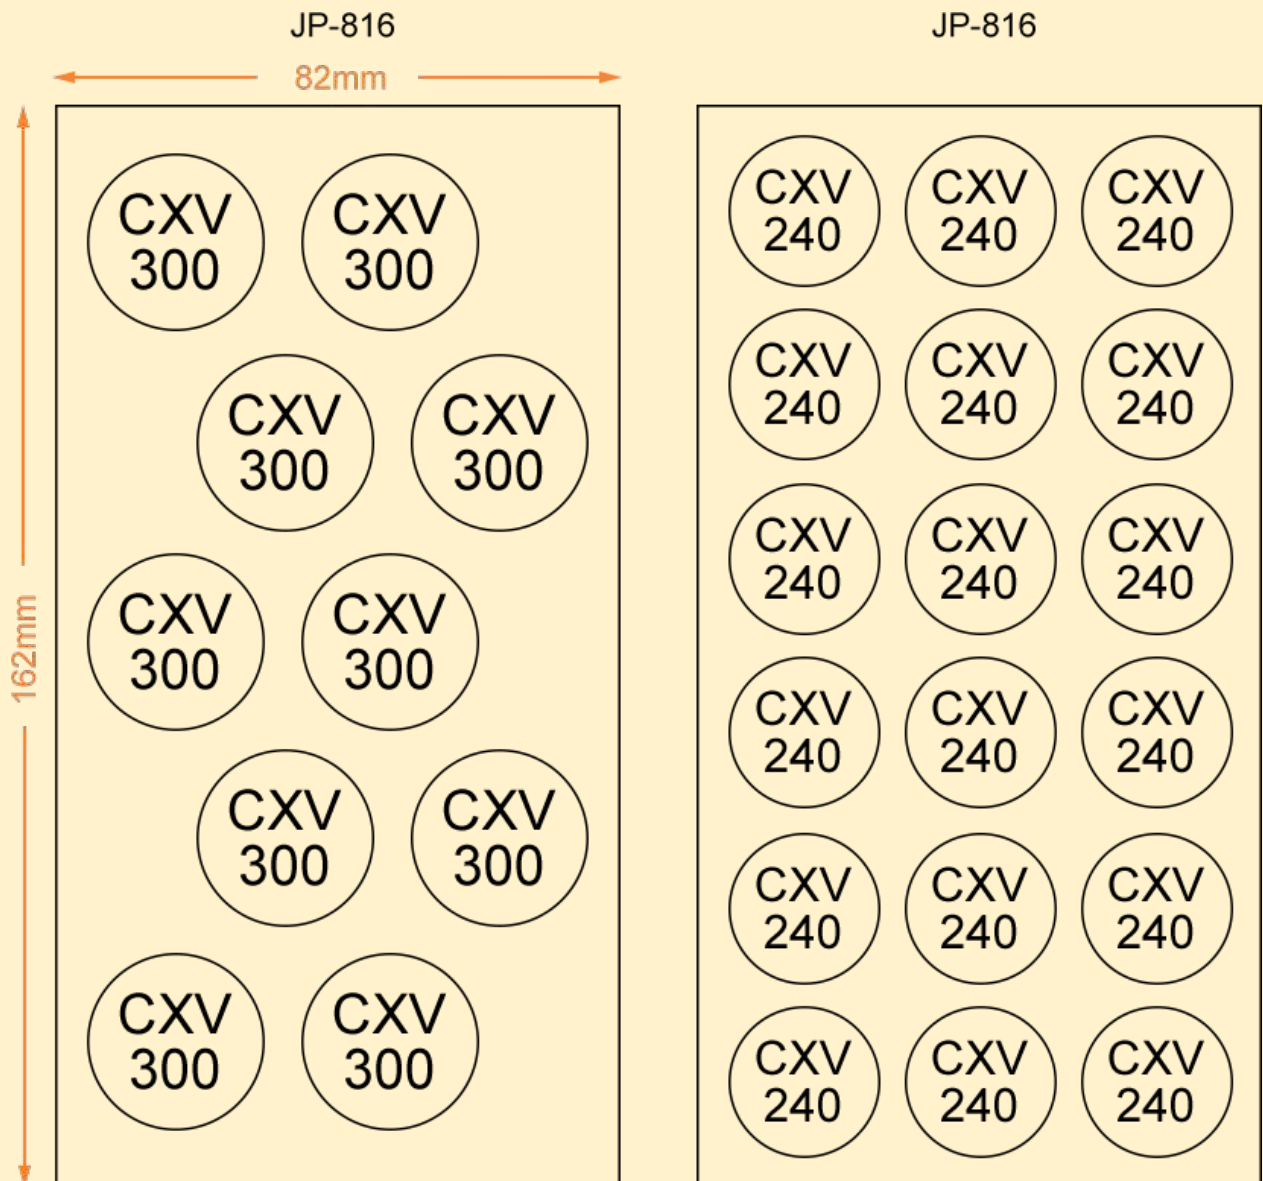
JP-816

82mm

162mm

CXV 300
CXV 300
CXV 300
CXV 300
CXV 300
CXV 300
CXV 300
CXV 300
CXV 300
CXV 300

JP-816

CXV 240
CXV 240
CXV 240
CXV 240
CXV 240
CXV 240
CXV 240
CXV 240
CXV 240
CXV 240
CXV 240
CXV 240
CXV 240
CXV 240
CXV 240
CXV 240
CXV 240
CXV 240